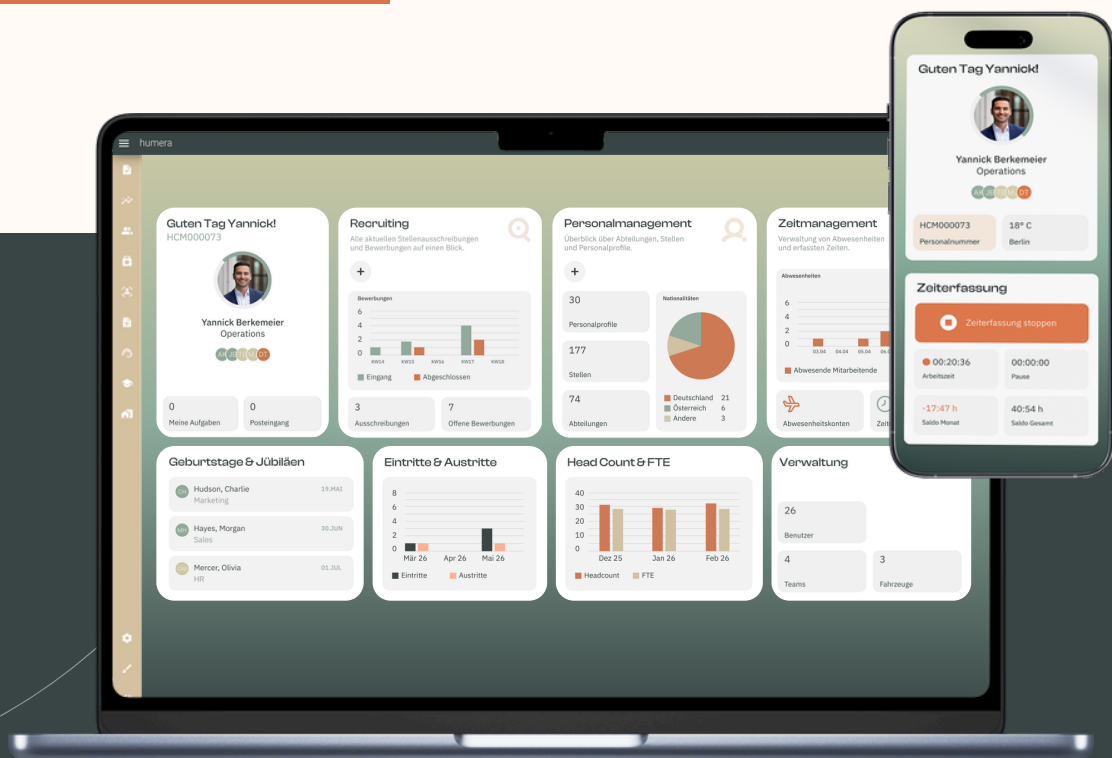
humera

Guten Tag Yannick!
HCM000073
Yannick Berkemeier
Operations
AK JE TT ME DT
0
Meine Aufgaben
0
Posteingang

Recruiting
Alle aktuellen Stellenausschreibungen und Bewerbungen auf einen Blick.
+
Bewerbungen
6
4
2
0
KW14 KW15 KW16 KW17 KW18
Eingang Abgeschlossen
3
Ausschreibungen
7
Offene Bewerbungen

Personalmanagement
Überblick über Abteilungen, Stellen und Personalprofile.
+
30
Personalprofile
177
Stellen
74
Abteilungen
Nationalitäten
Deutschland 21
Österreich 6
Andere 3

Zeitmanagement
Verwaltung von Abwesenheiten und erfassten Zeiten.
Abwesenheiten
6
4
2
0
03.04 04.04 05.04 06.0
Abwesende Mitarbeitende
Abwesenheitskonten
Zeit

Geburtstage & Jübiläen
Hudson, Charlie
Marketing
19.MAI
Hayes, Morgan
Sales
30.JUN
Mercer, Olivia
HR
01.JUL

Eintritte & Austritte
8
6
4
2
0
Mär 26 Apr 26 Mai 26
Eintritte Austritte

Head Count & FTE
40
30
20
10
0
Dez 25 Jan 26 Feb 26
Headcount FTE

Verwaltung
26
Benutzer
4
Teams
3
Fahrzeuge

Guten Tag Yannick!
Yannick Berkemeier
Operations
AK JE TT ME DT
HCM000073
Personalnummer
18° C
Berlin

Zeiterfassung
Zeiterfassung stoppen
00:20:36
Arbeitszeit
00:00:00
Pause
-17:47 h
Saldo Monat
40:54 h
Saldo Gesamt